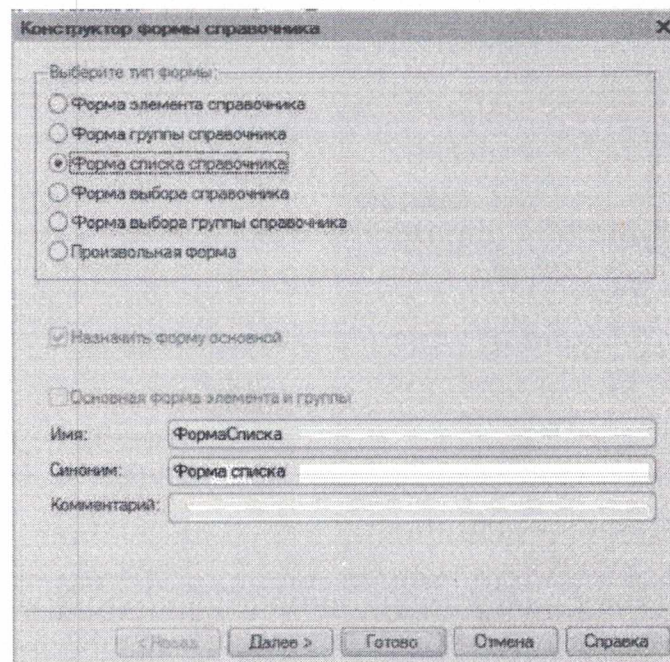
Конструктор формы справочника

Выберите тип формы:

Форма элемента справочника

Форма группы справочника

Форма списка справочника

Форма выбора справочника

Форма выбора группы справочника

Произвольная форма

Назначить форму основной

Основная форма элемента и группы

Имя: ФормаСписка

Синоним: Форма списка

Комментарий:

< Назад

Далее >

Готово

Отмена

Справка